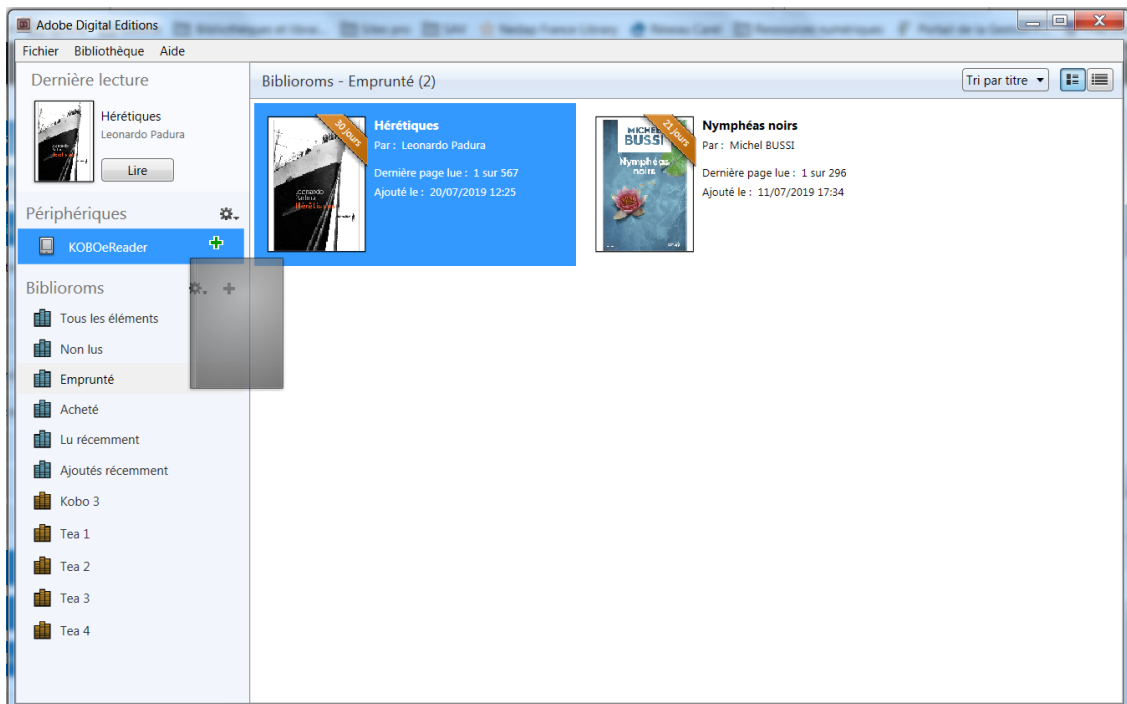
Adobe Digital Editions

Fichier Bibliothèque Aide

Dernière lecture

Hérétiques
Leonardo Padura

Lire

Périphériques

KOBOeReader

Biblioroms

Tous les éléments

Non lus

Emprunté

Acheté

Lu récemment

Ajoutés récemment

Kobo 3

Tea 1

Tea 2

Tea 3

Tea 4

Biblioroms - Emprunté (2)

Tri par titre

30 jours

Hérétiques
Par : Leonardo Padura
Dernière page lue : 1 sur 567
Ajouté le : 20/07/2019 12:25

21 jours

MICHEL BUSSI
Nymphéas noirs

Nymphéas noirs
Par : Michel BUSSI
Dernière page lue : 1 sur 296
Ajouté le : 11/07/2019 17:34